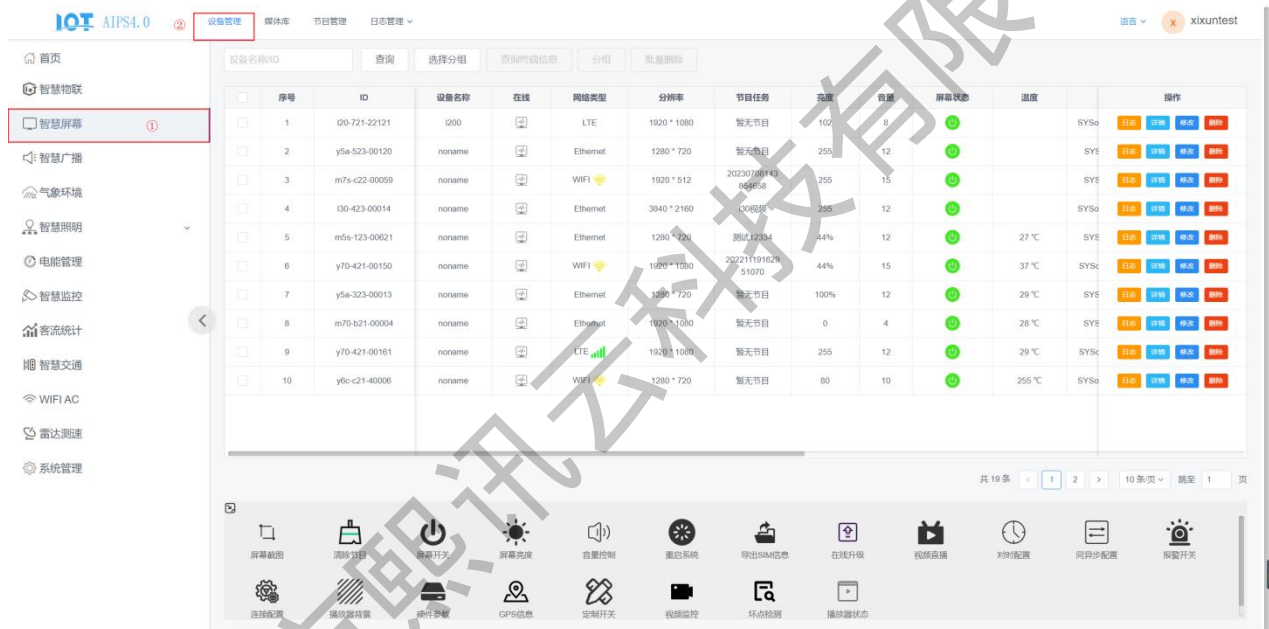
IOT AIPS4.0 ② 设备管理 媒体库 节目管理 日志管理

语言 xixuntest

首页
智慧物联
智慧屏幕 ①
智慧广播
气象环境
智慧照明
电能管理
智慧监控
客流统计
智慧交通
WIFI AC
雷达测速
系统管理

设备名称/ID 查询 选择分组 查询终端信息 分组 批量删除

| | 序号 | ID | 设备名称 | 在线 | 网络类型 | 分辨率 | 节目任务 | 亮度 | 音量 | 屏幕状态 | 温度 | | 操作 |
|---|---|---|---|---|---|---|---|---|---|---|---|---|---|
| | 1 | I20-721-22121 | I200 | | LTE | 1920 * 1080 | 暂无节目 | 102 | 8 | | | SYSo | 日志 详情 修改 删除 |
| | 2 | y5a-523-00120 | noname | | Ethernet | 1280 * 720 | 暂无节目 | 255 | 12 | | | SYS | 日志 详情 修改 删除 |
| | 3 | m7s-c22-00059 | noname | | WIFI | 1920 * 512 | 20230708143864658 | 255 | 15 | | | SYS | 日志 详情 修改 删除 |
| | 4 | I30-423-00014 | noname | | Ethernet | 3840 * 2160 | I30视频 | 255 | 12 | | | SYSo | 日志 详情 修改 删除 |
| | 5 | m5s-123-00021 | noname | | Ethernet | 1280 * 720 | 测试12334 | 44% | 12 | | 27 ℃ | SYS | 日志 详情 修改 删除 |
| | 6 | y70-421-00150 | noname | | WIFI | 1920 * 1080 | 20221119162951070 | 44% | 15 | | 37 ℃ | SYSo | 日志 详情 修改 删除 |
| | 7 | y5a-323-00013 | noname | | Ethernet | 1280 * 720 | 暂无节目 | 100% | 12 | | 29 ℃ | SYS | 日志 详情 修改 删除 |
| | 8 | m70-b21-00004 | noname | | Ethernet | 1920 * 1080 | 暂无节目 | 0 | 4 | | 28 ℃ | SYS | 日志 详情 修改 删除 |
| | 9 | y70-421-00161 | noname | | LTE | 1920 * 1080 | 暂无节目 | 255 | 12 | | 29 ℃ | SYSo | 日志 详情 修改 删除 |
| | 10 | y6c-c21-40006 | noname | | WIFI | 1280 * 720 | 暂无节目 | 80 | 10 | | 255 ℃ | SYSo | 日志 详情 修改 删除 |

共 19 条 1 2 10 条/页 跳至 1 页

屏幕截图 清除节目 屏幕开关 屏幕亮度 音量控制 重启系统 导出SIM信息 在线升级 视频直播 对时配置 同异步配置 报警开关
连接配置 播放器背景 硬件参数 GPS信息 定制开关 视频监控 坏点检测 播放器状态